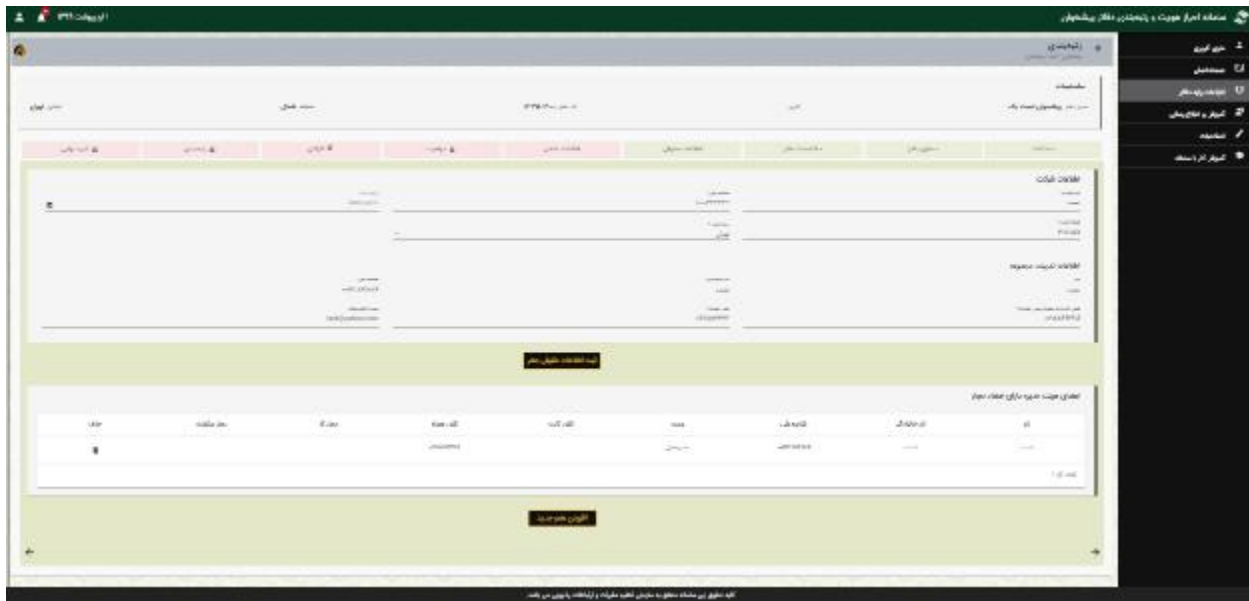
سامانه احراز هویت و رتبه‌بندی دفاتر پیشخوان
اردیبهشت ۱۴۰۲

میز کاربری
مستندات
اطلاعات رتبه دفاتر
آموزش و اطلاع رسانی
تنظیمات
آموزش کار با سامانه

رتبه‌بندی

مشخصات
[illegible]
استان: تهران

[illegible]

اطلاعات شرکت

اطلاعات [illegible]

ثبت اطلاعات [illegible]

اعضای هویت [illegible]

| نام | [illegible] | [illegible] | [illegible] | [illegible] | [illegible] | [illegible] | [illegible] | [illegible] |
|---|---|---|---|---|---|---|---|---|
| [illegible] | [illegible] | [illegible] | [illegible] | | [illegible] | | | |

افزودن عضو جدید

کلیه حقوق این سامانه متعلق به سازمان تنظیم مقررات و ارتباطات رادیویی می باشد.